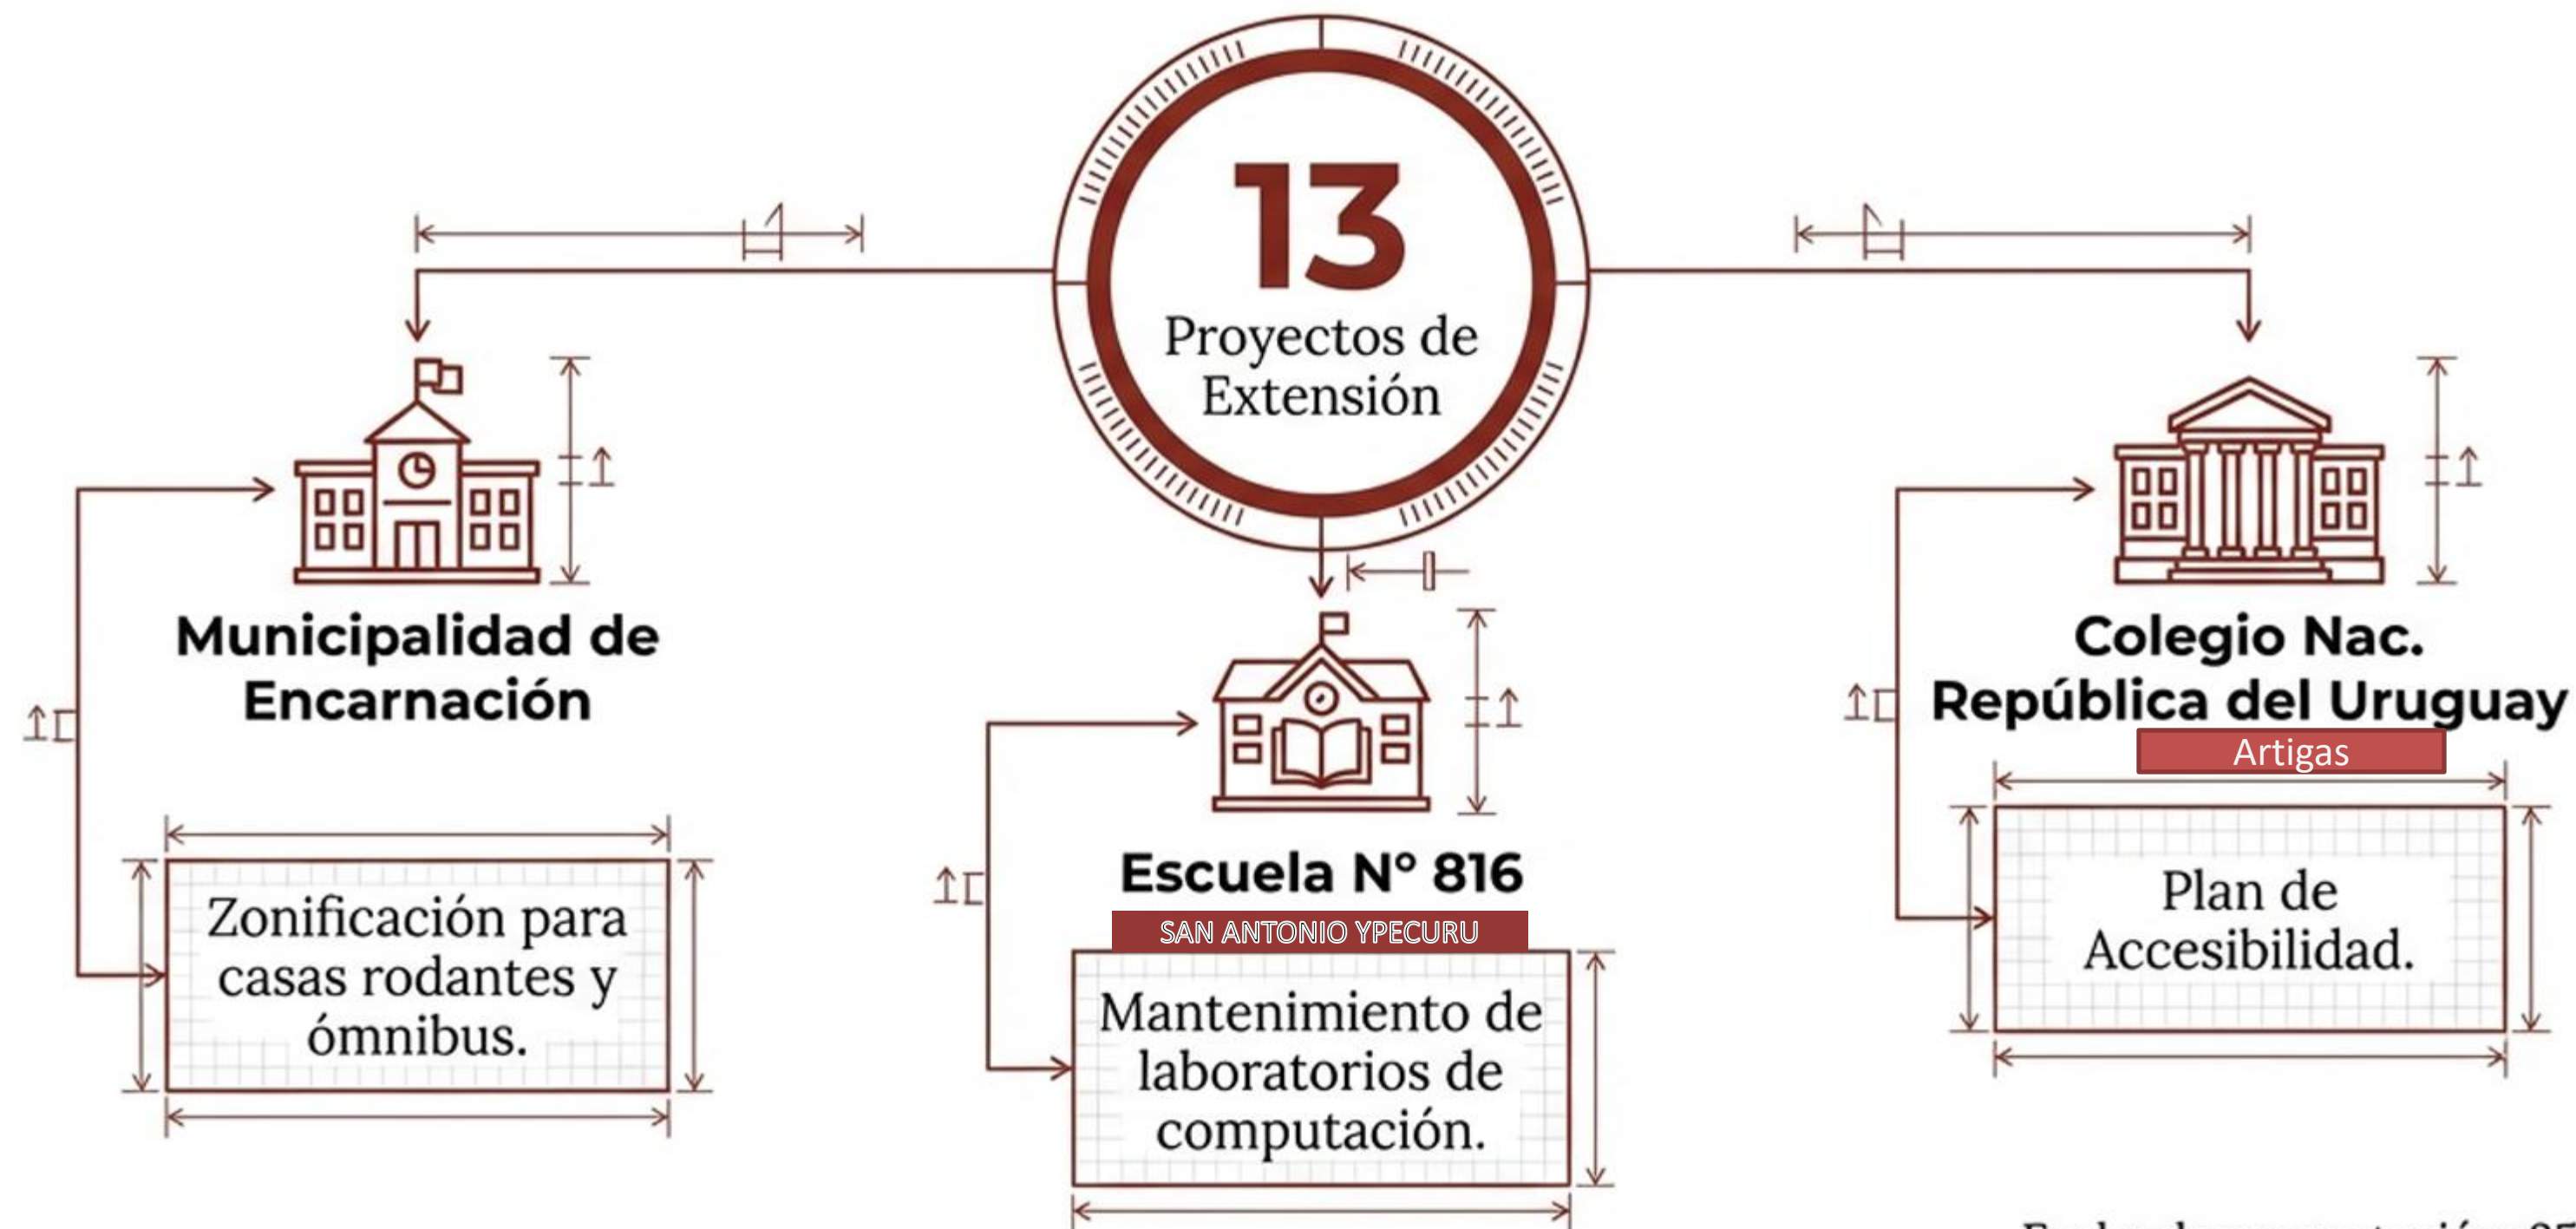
13
Proyectos de Extensión

Municipalidad de Encarnación

Zonificación para casas rodantes y ómnibus.

Escuela N° 816
SAN ANTONIO YPECURU

Mantenimiento de laboratorios de computación.

Colegio Nac. República del Uruguay
Artigas

Plan de Accesibilidad.

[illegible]